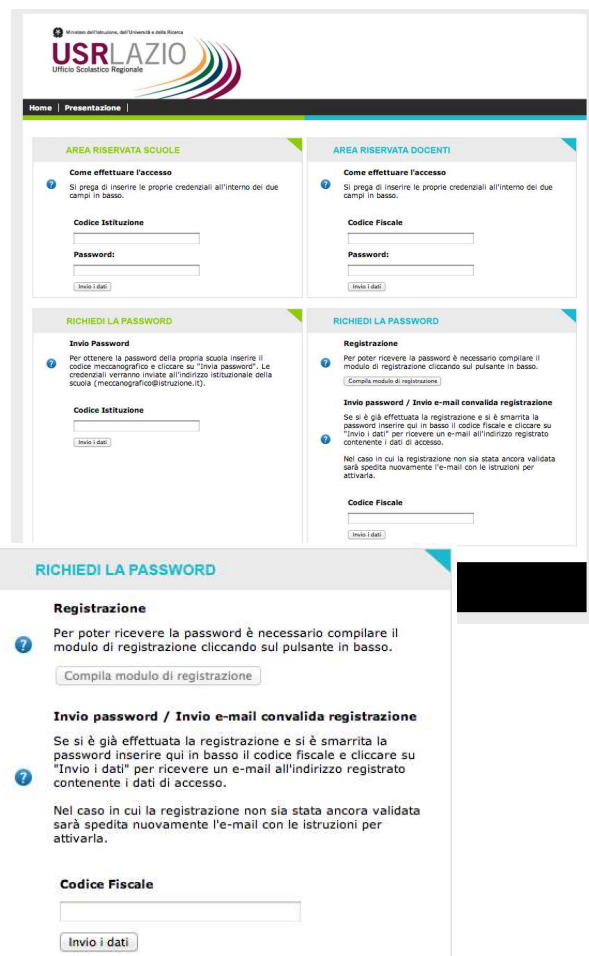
Ministero dell'Istruzione, dell'Università e della Ricerca

USRLAZIO
Ufficio Scolastico Regionale

Home | Presentazione |

AREA RISERVATA SCUOLE

Come effettuare l'accesso

Si prega di inserire le proprie credenziali all'interno dei due campi in basso.

Codice Istituzione

Password:

Invio i dati

AREA RISERVATA DOCENTI

Come effettuare l'accesso

Si prega di inserire le proprie credenziali all'interno dei due campi in basso.

Codice Fiscale

Password:

Invio i dati

RICHIEDI LA PASSWORD

Invio Password

Per ottenere la password della propria scuola inserire il codice meccanografico e cliccare su "Invia password". Le credenziali verranno inviate all'indirizzo istituzionale della scuola (meccanografico@istruzione.it).

Codice Istituzione

Invio i dati

RICHIEDI LA PASSWORD

Registrazione

Per poter ricevere la password è necessario compilare il modulo di registrazione cliccando sul pulsante in basso.

Compila modulo di registrazione

Invio password / Invio e-mail convalida registrazione

Se si è già effettuata la registrazione e si è smarrita la password inserire qui in basso il codice fiscale e cliccare su "Invio i dati" per ricevere un e-mail all'indirizzo registrato contenente i dati di accesso.

Nel caso in cui la registrazione non sia stata ancora validata sarà spedita nuovamente l'e-mail con le istruzioni per attivarla.

Codice Fiscale

Invio i dati

RICHIEDI LA PASSWORD

Registrazione

Per poter ricevere la password è necessario compilare il modulo di registrazione cliccando sul pulsante in basso.

Compila modulo di registrazione

Invio password / Invio e-mail convalida registrazione

Se si è già effettuata la registrazione e si è smarrita la password inserire qui in basso il codice fiscale e cliccare su "Invio i dati" per ricevere un e-mail all'indirizzo registrato contenente i dati di accesso.

Nel caso in cui la registrazione non sia stata ancora validata sarà spedita nuovamente l'e-mail con le istruzioni per attivarla.

Codice Fiscale

Invio i dati